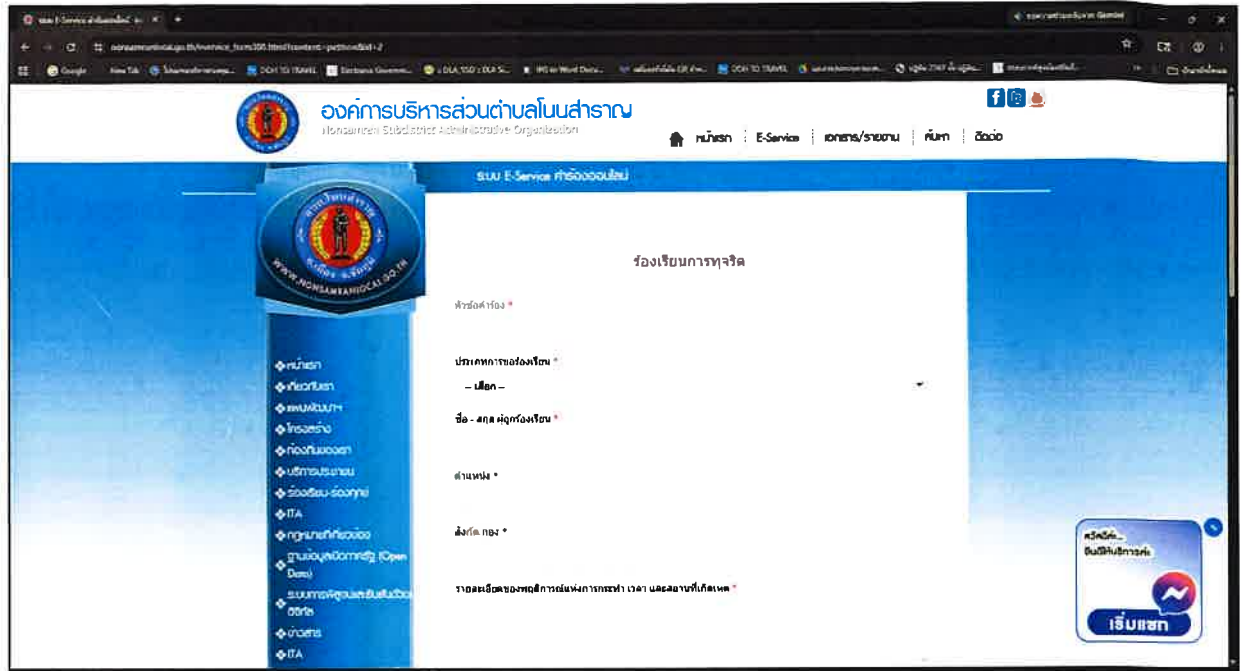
องค์การบริหารส่วนตำบลโนนสำราญ
Nonsamran Subdistrict Administrative Organization

หน้าแรก | E-Service | เอกสาร/รายงาน | ค้นหา | ติดต่อ

ระบบ E-Service คำร้องออนไลน์

WWW.NONSAMRANLOCAL.GO.TH

หน้าแรก
เกี่ยวกับเรา
แผนพัฒนาฯ
โครงสร้าง
ท้องถิ่นของเรา
บริการประชาชน
ร้องเรียน-ร้องทุกข์
ITA
กฎหมายที่เกี่ยวข้อง
ฐานข้อมูลเปิดภาครัฐ (Open Data)
ระบบการพิสูจน์และยืนยันตัวตนดิจิทัล
ข่าวสาร
ITA

ร้องเรียนการทุจริต

หัวข้อคำร้อง *

ประเภทการขอร้องเรียน *
-- เลือก --

ชื่อ - สกุล ผู้ถูกร้องเรียน *

ตำแหน่ง *

สังกัด กอง *

รายละเอียดของพฤติการณ์แห่งการกระทำ เวลา และสถานที่เกิดเหตุ *

สวัสดีค่ะ
ยินดีให้บริการค่ะ
เริ่มแชท